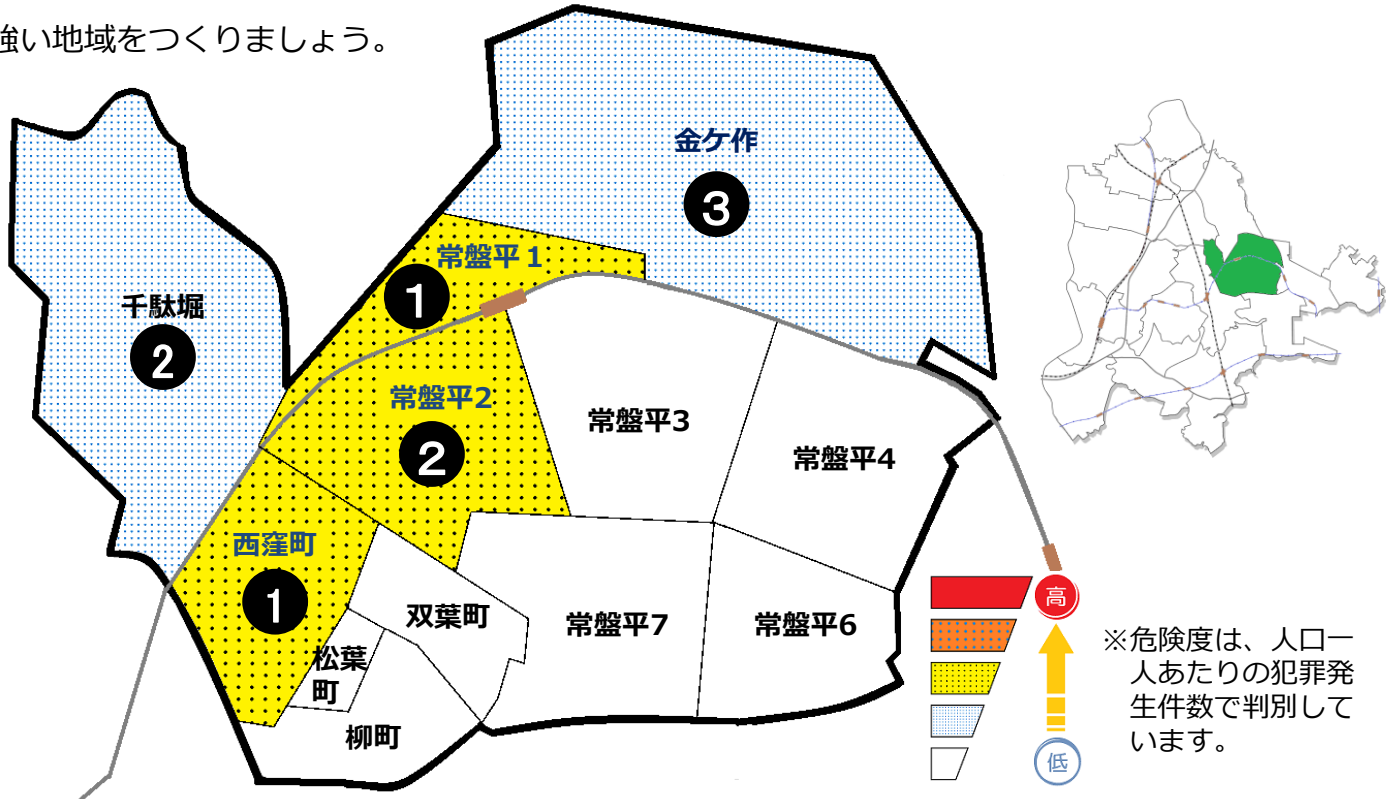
強い地域をつくりましょう。

金ケ作
3

千駄堀
2

常盤平１
1

常盤平2
2

常盤平3

常盤平4

西窪町
1

双葉町

常盤平7

常盤平6

松葉町

柳町

高

低

※危険度は、人口一人あたりの犯罪発生件数で判別しています。